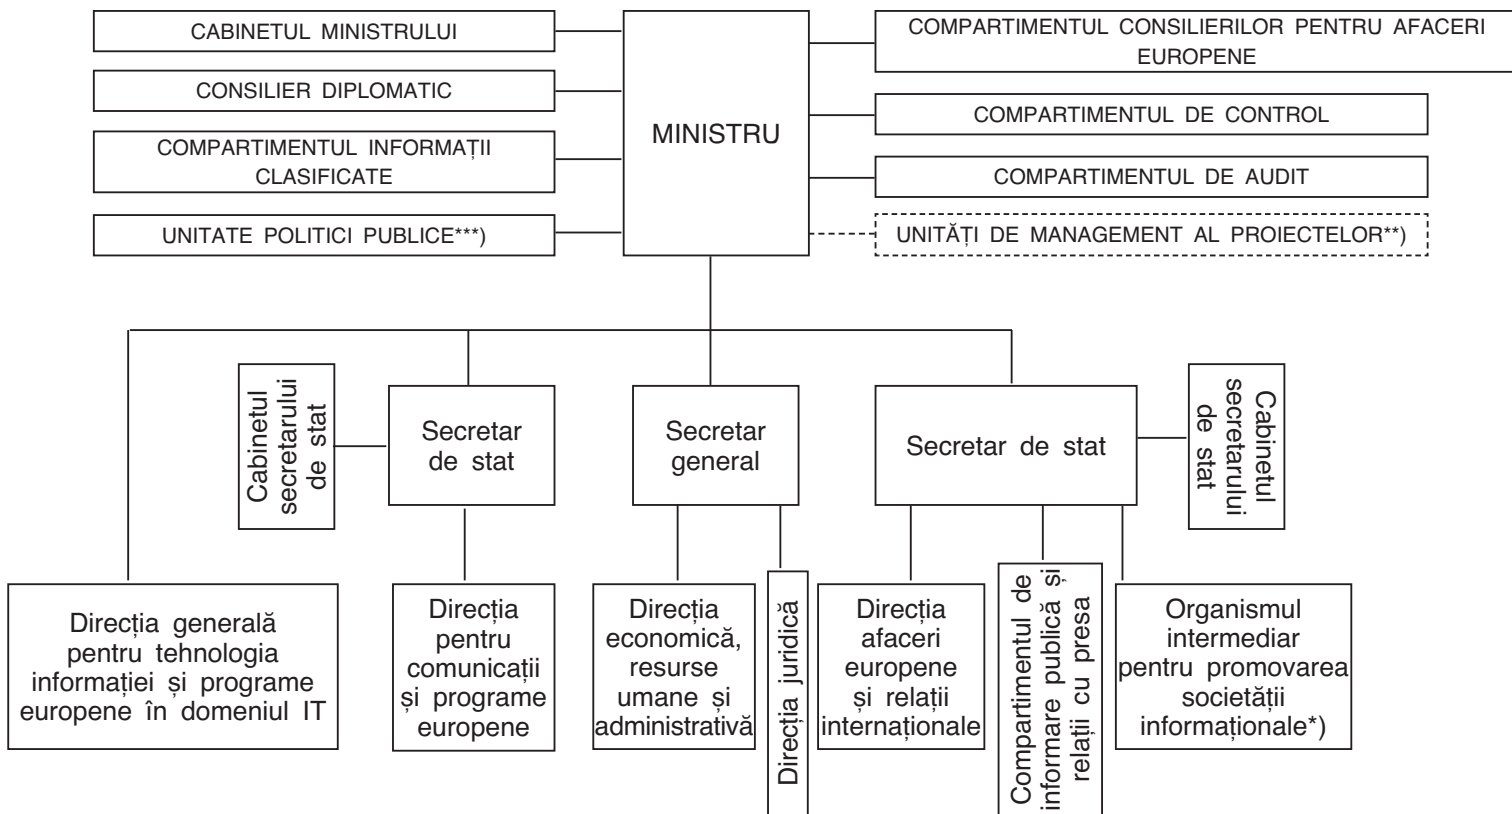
CABINETUL MINISTRULUI

CONSILIER DIPLOMATIC

COMPARTIMENTUL INFORMAȚII CLASIFICATE

UNITATE POLITICI PUBLICE***)

MINISTRU

COMPARTIMENTUL CONSILIERILOR PENTRU AFACERI EUROPENE

COMPARTIMENTUL DE CONTROL

COMPARTIMENTUL DE AUDIT

UNITĂȚI DE MANAGEMENT AL PROIECTELOR**)

Cabinetul secretarului de stat

Secretar de stat

Secretar general

Secretar de stat

Cabinetul secretarului de stat

Direcția generală pentru tehnologia informației și programe europene în domeniul IT

Direcția pentru comunicații și programe europene

Direcția economică, resurse umane și administrativă

Direcția juridică

Direcția afaceri europene și relații internaționale

Compartimentul de informare publică și relații cu presa

Organismul intermediar pentru promovarea societății informaționale*)